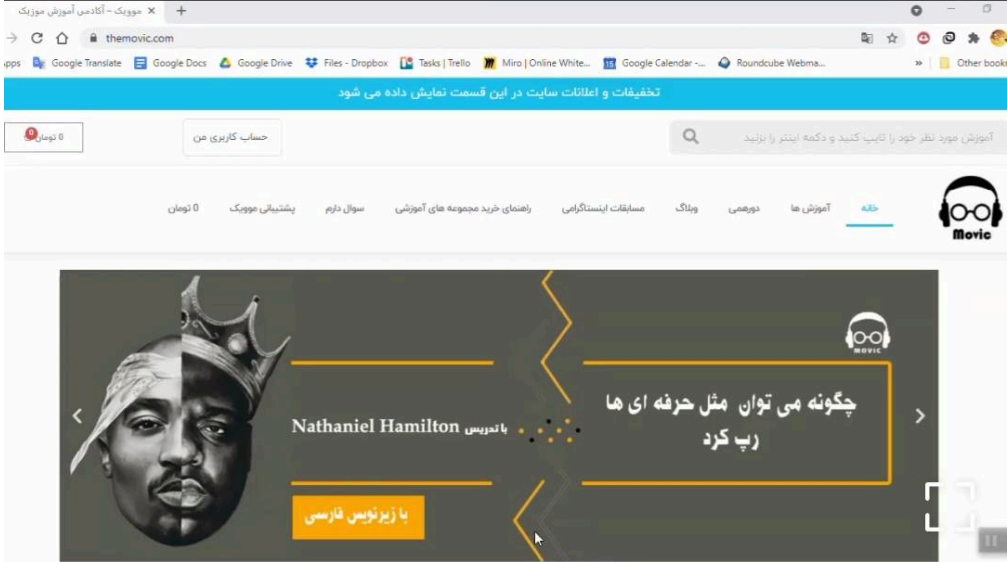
موویک – آکادمی آموزش موزیک ×
themovic.com
Apps Google Translate Google Docs Google Drive Files - Dropbox Tasks | Trello Miro | Online White... Google Calendar -... Roundcube Webma... » Other bookm

تخفیفات و اعلانات سایت در این قسمت نمایش داده می شود

آموزش مورد نظر خود را تایپ کنید و دکمه اینتر را بزنید

حساب کاربری من

0 تومان 0

Movic

خانه آموزش ها دورهمی وبلاگ مسابقات اینستاگرامی راهنمای خرید مجموعه های آموزشی سوال دارم پشتیبانی موویک 0 تومان

MOVIC

چگونه می توان مثل حرفه ای ها رپ کرد

Nathaniel Hamilton با تدریس

با زیرنویس فارسی